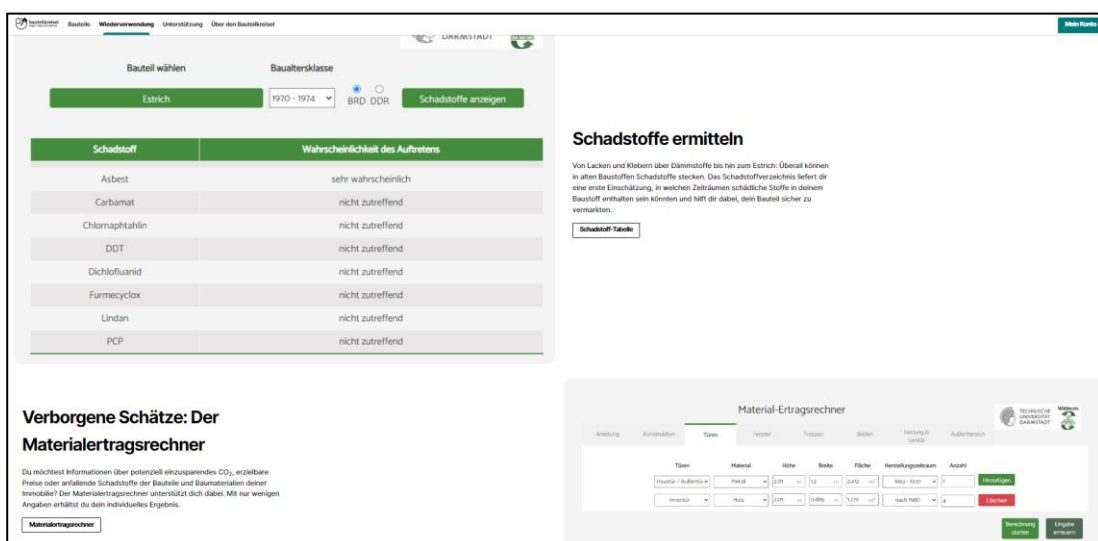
bauteilkreisel Bauteile Wiederverwendung Unterstützung Über den Bauteilkreisel

Mein Konto

DARMSTADT

Bauteil wählen

Baualtersklasse

Estrich

1970 - 1974

BRD DDR

Schadstoffe anzeigen

| Schadstoff | Wahrscheinlichkeit des Auftretens |
|---|---|
| Asbest | sehr wahrscheinlich |
| Carbamat | nicht zutreffend |
| Chlornaphtahlin | nicht zutreffend |
| DDT | nicht zutreffend |
| Dichlofluanid | nicht zutreffend |
| Furmecyclox | nicht zutreffend |
| Lindan | nicht zutreffend |
| PCP | nicht zutreffend |

Schadstoffe ermitteln

Von Lacken und Klebern über Dämmstoffe bis hin zum Estrich: Überall können in alten Baustoffen Schadstoffe stecken. Das Schadstoffverzeichnis liefert dir eine erste Einschätzung, in welchen Zeiträumen schädliche Stoffe in deinem Baustoff enthalten sein könnten und hilft dir dabei, dein Bauteil sicher zu vermarkten.

Schadstoff-Tabelle

Verborgene Schätze: Der Materialertragsrechner

Du möchtest Informationen über potenziell einzusparendes $CO_2$, erzielbare Preise oder anfallende Schadstoffe der Bauteile und Baumaterialien deiner Immobilie? Der Materialertragsrechner unterstützt dich dabei. Mit nur wenigen Angaben erhältst du dein individuelles Ergebnis.

Materialertragsrechner

Material-Ertragsrechner

TECHNISCHE UNIVERSITÄT DARMSTADT

Anleitung Konstruktion Türen Fenster Treppen Böden Heizung & Sanitär Außenbereich

Türen Material Höhe Breite Fläche Herstellungszeitraum Anzahl

Haustür / Außentür Metall 2,01 m 1,2 m 2,412 m² 1963 - 1970 1 Hinzufügen

Innentür Holz 2,01 m 0,885 m 1,779 m² nach 1980 4 Löschen

Berechnung starten

Eingabe erneuern